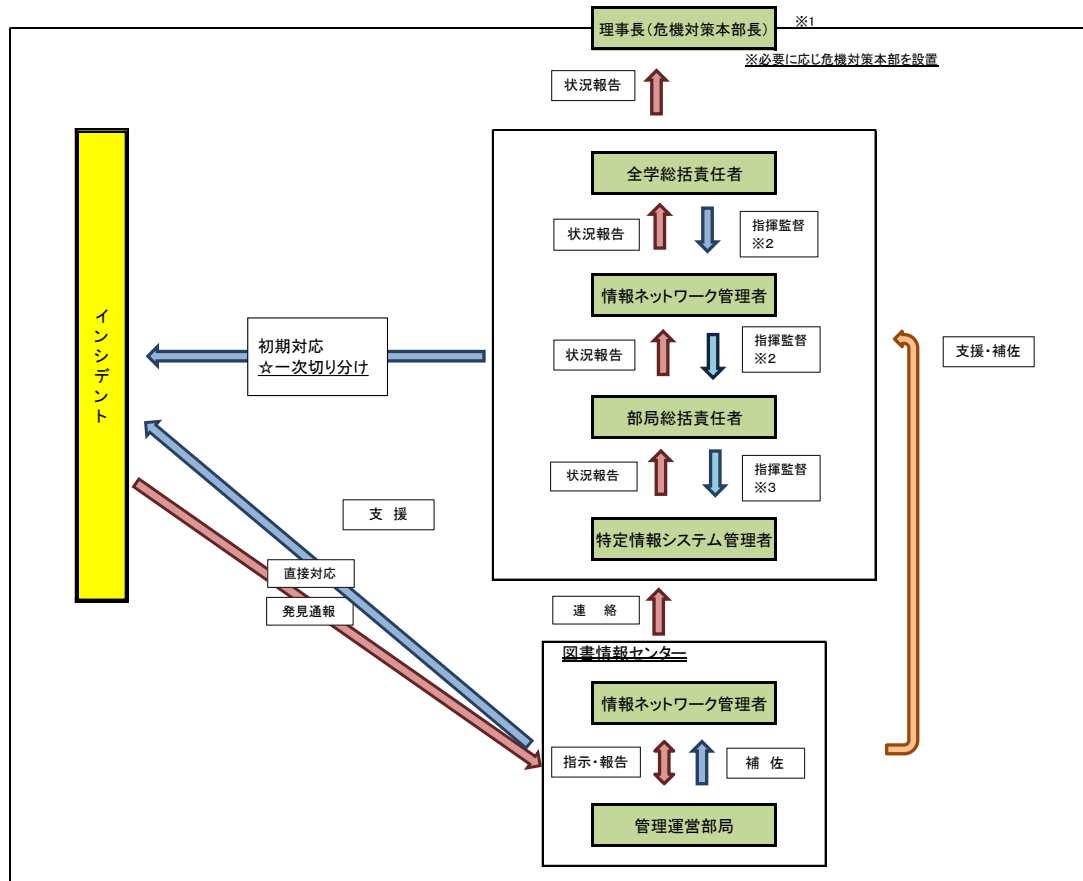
理事長(危機対策本部長)
※1
※必要に応じ危機対策本部を設置

状況報告

全学総括責任者
状況報告
指揮監督
※2
情報ネットワーク管理者
状況報告
指揮監督
※2
部局総括責任者
状況報告
指揮監督
※3
特定情報システム管理者

インシデント

初期対応
☆一次切り分け

支援・補佐

支 援

直接対応
発見通報

連 絡

図書情報センター
情報ネットワーク管理者
指示・報告
補 佐
管理運営部局